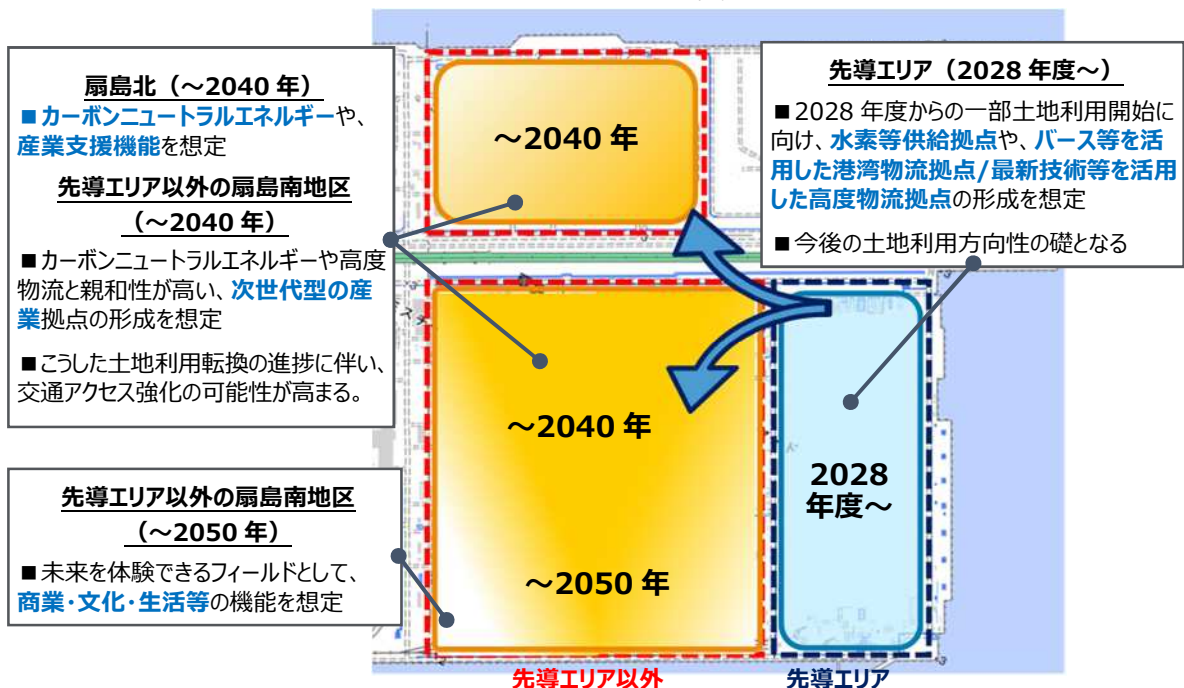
扇島北（～2040 年）

■カーボンニュートラルエネルギーや、産業支援機能を想定

先導エリア以外の扇島南地区（～2040 年）

■カーボンニュートラルエネルギーや高度物流と親和性が高い、次世代型の産業拠点の形成を想定

■こうした土地利用転換の進捗に伴い、交通アクセス強化の可能性が高まる。

先導エリア以外の扇島南地区（～2050 年）

■未来を体験できるフィールドとして、商業･文化･生活等の機能を想定

先導エリア（2028 年度～）

■2028 年度からの一部土地利用開始に向け、水素等供給拠点や、バース等を活用した港湾物流拠点/最新技術等を活用した高度物流拠点の形成を想定

■今後の土地利用方向性の礎となる

～2040 年

～2040 年

～2050 年

2028 年度～

先導エリア以外

先導エリア